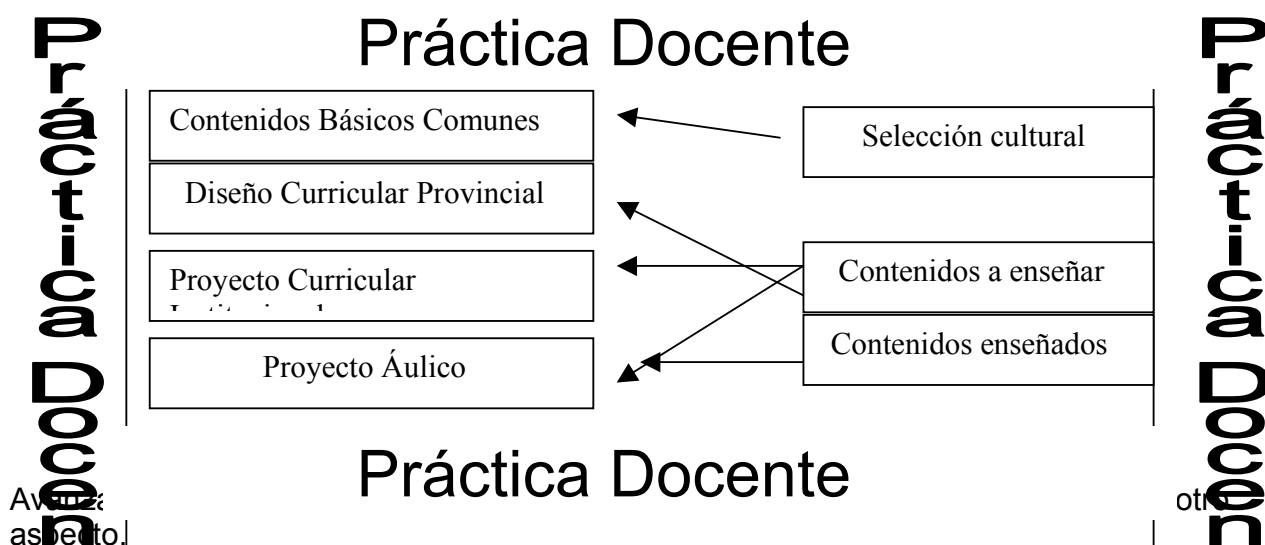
Práctica Docente

Práctica Docen

Práctica Docen

Contenidos Básicos Comunes

Diseño Curricular Provincial

Proyecto Curricular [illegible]

Proyecto Áulico

Selección cultural

Contenidos a enseñar

Contenidos enseñados

Práctica Docente

Av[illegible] otr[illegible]
as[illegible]to.